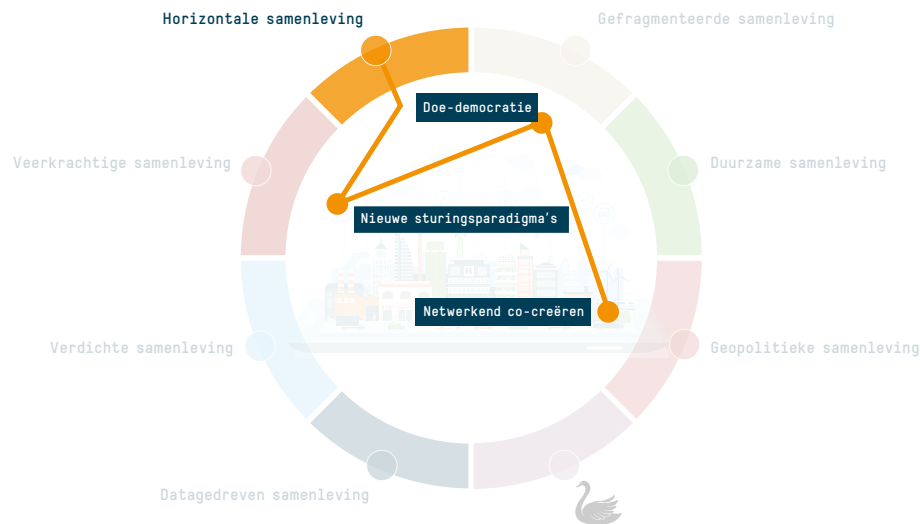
Horizontale samenleving

Gefragmenteerde samenleving

Doe-democratie

Veerkrachtige samenleving

Duurzame samenleving

Nieuwe sturingsparadigma's

Netwerkend co-creëren

Verdichte samenleving

Geopolitieke samenleving

Datagedreven samenleving